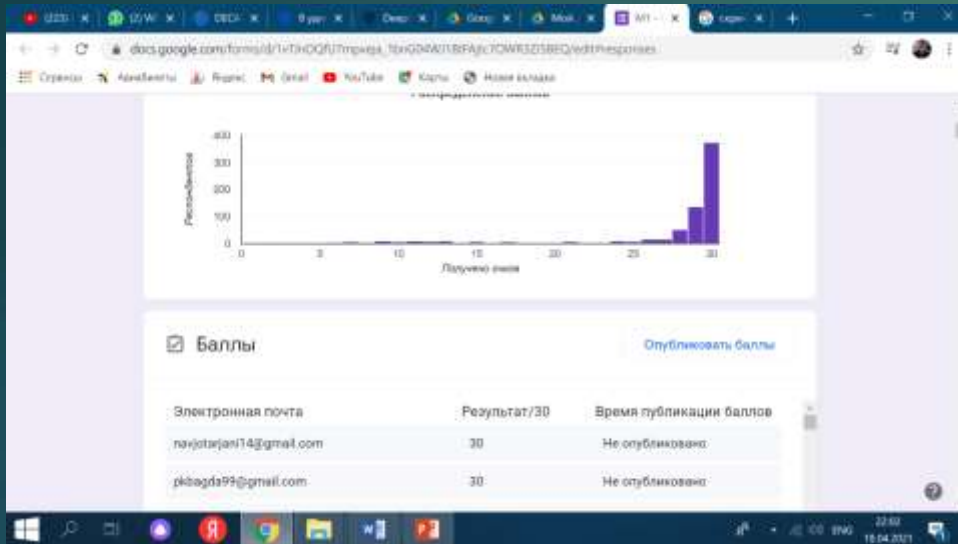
(223) ×
(2) W ×
DECI ×
В урс ×
Deep ×
Goog ×
Mon ×
М1 - ×
скри ×

docs.google.com/forms/d/1vTiHOQfU7mpxeja_1bxG04AI1I8FAjtc7OWRSD5BEQ/edit#responses

Сервисы Авиабилеты Яндекс Gmail YouTube Карты Новая вкладка

Распределение баллов

400
300
200
100
0
Респондентов
0 5 10 15 20 25 30
Получено очков

Баллы

Опубликовать баллы

| Электронная почта | Результат/30 | Время публикации баллов |
|---|---|---|
| navjotarjani14@gmail.com | 30 | Не опубликовано |
| pkbagda99@gmail.com | 30 | Не опубликовано |

ENG 22:02 18.04.2021